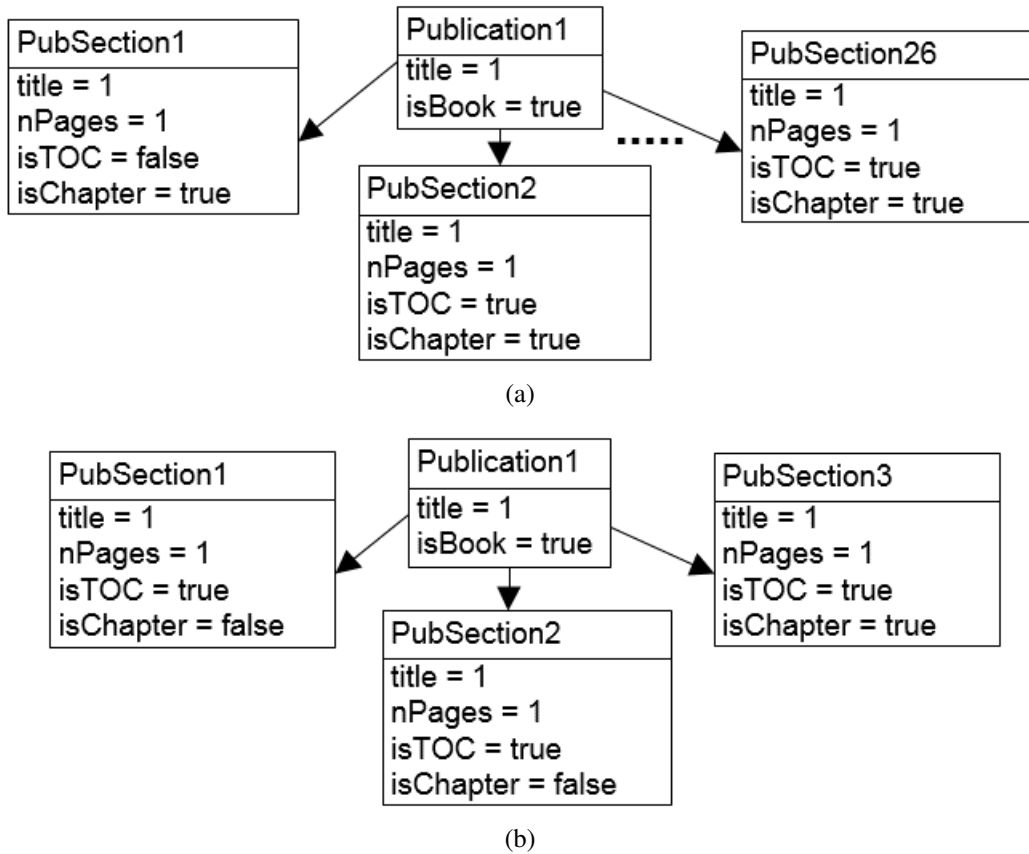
PubSection1
title = 1
nPages = 1
isTOC = false
isChapter = true

Publication1
title = 1
isBook = true

PubSection26
title = 1
nPages = 1
isTOC = true
isChapter = true

.....

PubSection2
title = 1
nPages = 1
isTOC = true
isChapter = true

(a)

PubSection1
title = 1
nPages = 1
isTOC = true
isChapter = false

Publication1
title = 1
isBook = true

PubSection3
title = 1
nPages = 1
isTOC = true
isChapter = true

PubSection2
title = 1
nPages = 1
isTOC = true
isChapter = false

(b)